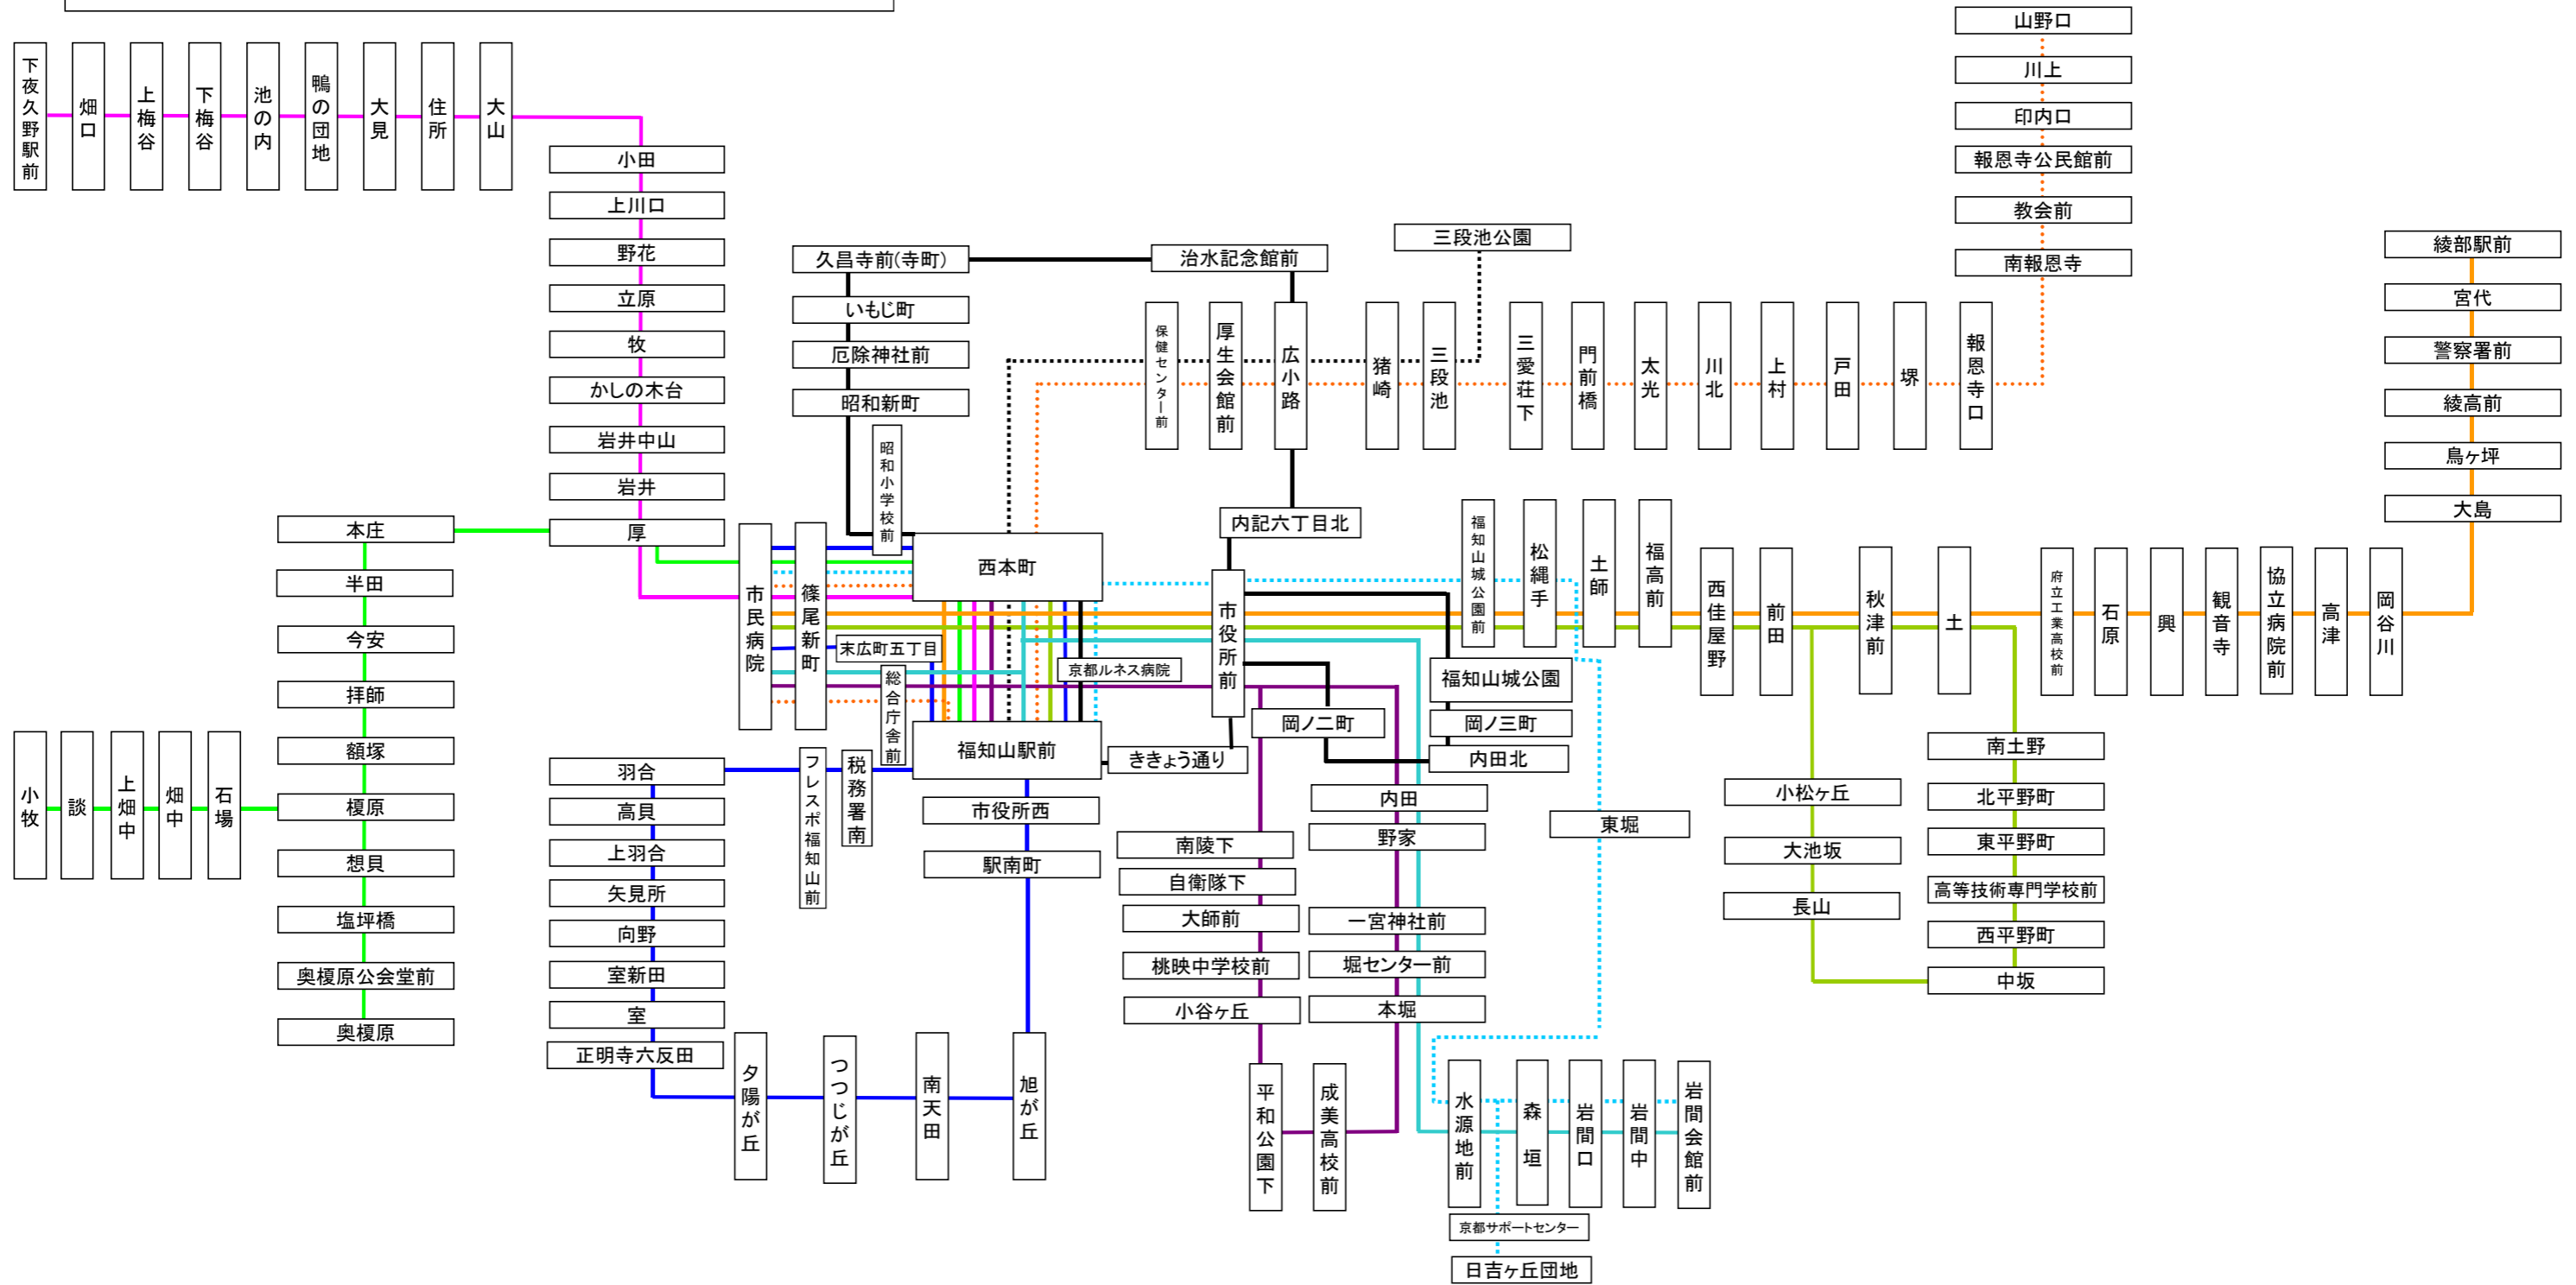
下夜久野駅前
畑口
上梅谷
下梅谷
池の内
鴨の団地
大見
住所
大山

小田
上川口
野花
立原
牧
かしの木台
岩井中山
岩井
厚

本庄
半田
今安
拝師
額塚
榎原
想貝
塩坪橋
奥榎原公会堂前
奥榎原

小牧
談
上畑中
畑中
石場

久昌寺前(寺町)
いもじ町
厄除神社前
昭和新町
昭和小学校前
治水記念館前
三段池公園

保健センター前
厚生会館前
広小路
猪崎
三段池
三愛荘下
門前橋
太光
川北
上村
戸田
堺
報恩寺口

山野口
川上
印内口
報恩寺公民館前
教会前
南報恩寺

綾部駅前
宮代
警察署前
綾高前
鳥ヶ坪
大島

市民病院
篠尾新町
西本町
末広町五丁目
総合庁舎前
京都ルネス病院
福知山駅前
ききょう通り
市役所前
内記六丁目北

福知山城公園前
松縄手
土師
福高前
西佳屋野
前田
秋津前
土
府立工業高校前
石原
興
観音寺
協立病院前
高津
岡谷川

福知山城公園
岡ノ三町
内田北
岡ノ二町

羽合
高貝
上羽合
矢見所
向野
室新田
室
正明寺六反田
フレスポ福知山前
税務署南
市役所西
駅南町

夕陽が丘
つつじが丘
南天田
旭が丘

南陵下
自衛隊下
大師前
桃映中学校前
小谷ヶ丘
平和公園下
成美高校前

内田
野家
一宮神社前
堀センター前
本堀

東堀
水源地前
森垣
岩間口
岩間中
岩間会館前
京都サポートセンター
日吉ヶ丘団地

小松ヶ丘
大池坂
長山

南土野
北平野町
東平野町
高等技術専門学校前
西平野町
中坂